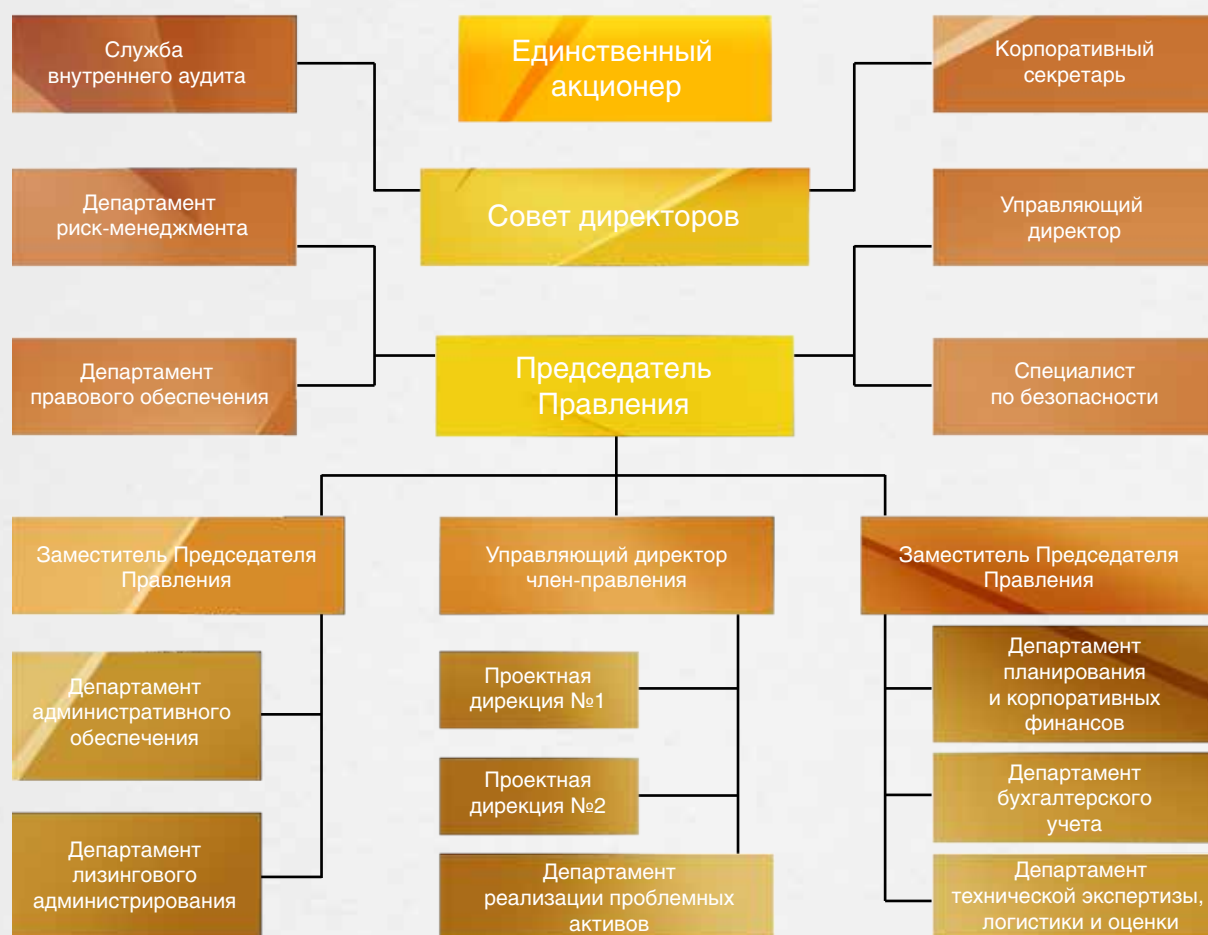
Служба внутреннего аудита

Единственный акционер

Корпоративный секретарь

Департамент риск-менеджмента

Совет директоров

Управляющий директор

Департамент правового обеспечения

Председатель Правления

Специалист по безопасности

Заместитель Председателя Правления

Управляющий директор член-правления

Заместитель Председателя Правления

Департамент административного обеспечения

Проектная дирекция №1

Департамент планирования и корпоративных финансов

Проектная дирекция №2

Департамент бухгалтерского учета

Департамент лизингового администрирования

Департамент реализации проблемных активов

Департамент технической экспертизы, логистики и оценки